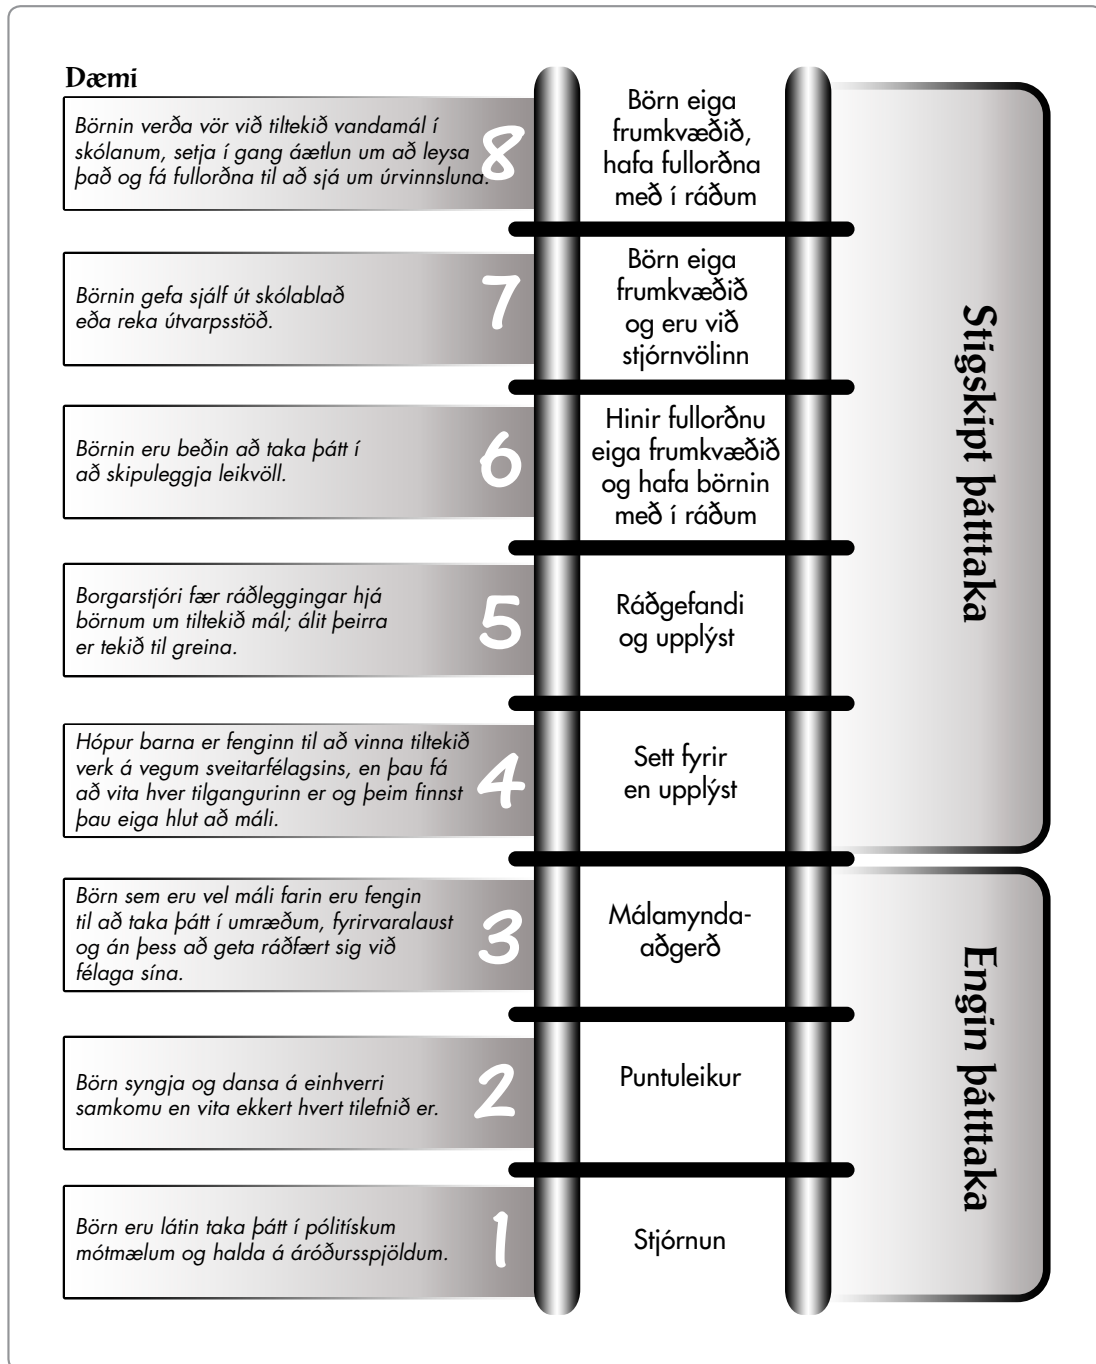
Dæmi

Börnin verða vör við tiltekið vandamál í skólanum, setja í gang áætlun um að leysa það og fá fullorðna til að sjá um úrvinnsluna.

8

Börn eiga frumkvæðið, hafa fullorðna með í ráðum

Börnin gefa sjálf út skólablað eða reka útvarpsstöð.

7

Börn eiga frumkvæðið og eru við stjórnvölinn

Börnin eru beðin að taka þátt í að skipuleggja leikvöll.

6

Hinir fullorðnu eiga frumkvæðið og hafa börnin með í ráðum

Borgarstjóri fær ráðleggingar hjá börnum um tiltekið mál; álit þeirra er tekið til greina.

5

Ráðgefandi og upplýst

Hópur barna er fenginn til að vinna tiltekið verk á vegum sveitarfélagsins, en þau fá að vita hver tilgangurinn er og þeim finnst þau eiga hlut að máli.

4

Sett fyrir en upplýst

Börn sem eru vel máli farin eru fengin til að taka þátt í umræðum, fyrirvaralaust og án þess að geta ráðfært sig við félaga sína.

3

Málamynda-aðgerð

Börn syngja og dansa á einhverri samkomu en vita ekkert hvert tilefnið er.

2

Puntuleikur

Börn eru látin taka þátt í pólitískum mótmælum og halda á áróðursspjöldum.

1

Stjórnun

Stigskipt þátttaka

Engin þátttaka